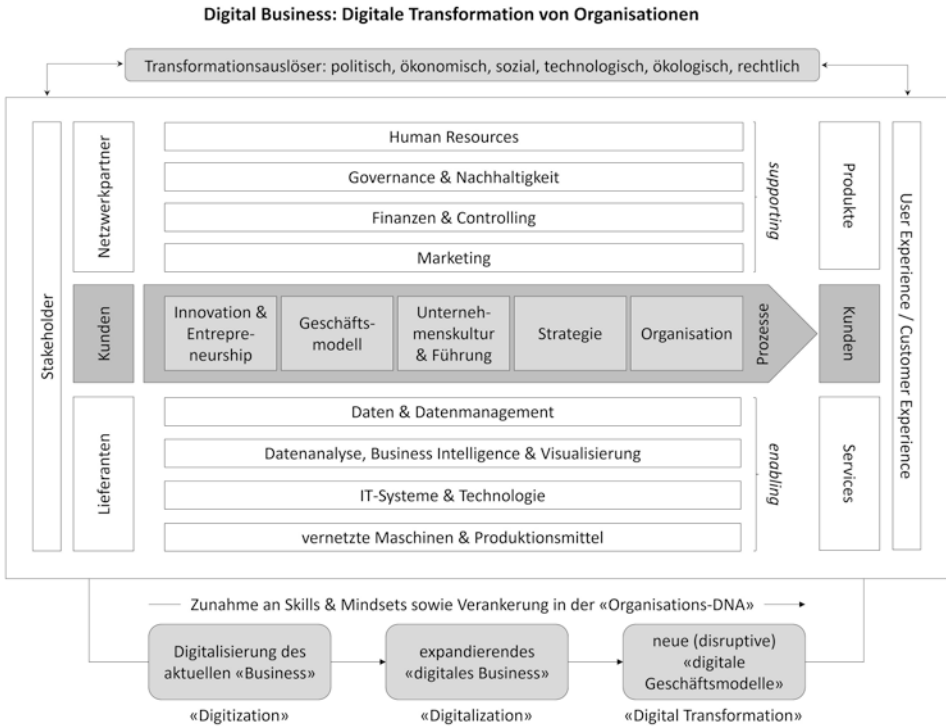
Digital Business: Digitale Transformation von Organisationen

Transformationsauslöser: politisch, ökonomisch, sozial, technologisch, ökologisch, rechtlich

Stakeholder

Netzwerkpartner

Human Resources

Governance & Nachhaltigkeit

Finanzen & Controlling

Marketing

supporting

Produkte

User Experience / Customer Experience

Kunden

Innovation & Entrepreneurship

Geschäftsmodell

Unternehmenskultur & Führung

Strategie

Organisation

Prozesse

Kunden

Lieferanten

Daten & Datenmanagement

Datenanalyse, Business Intelligence & Visualisierung

IT-Systeme & Technologie

vernetzte Maschinen & Produktionsmittel

enabling

Services

Zunahme an Skills & Mindsets sowie Verankerung in der «Organisations-DNA»

Digitalisierung des aktuellen «Business»

expandierendes «digitales Business»

neue (disruptive) «digitale Geschäftsmodelle»

«Digitization»

«Digitalization»

«Digital Transformation»